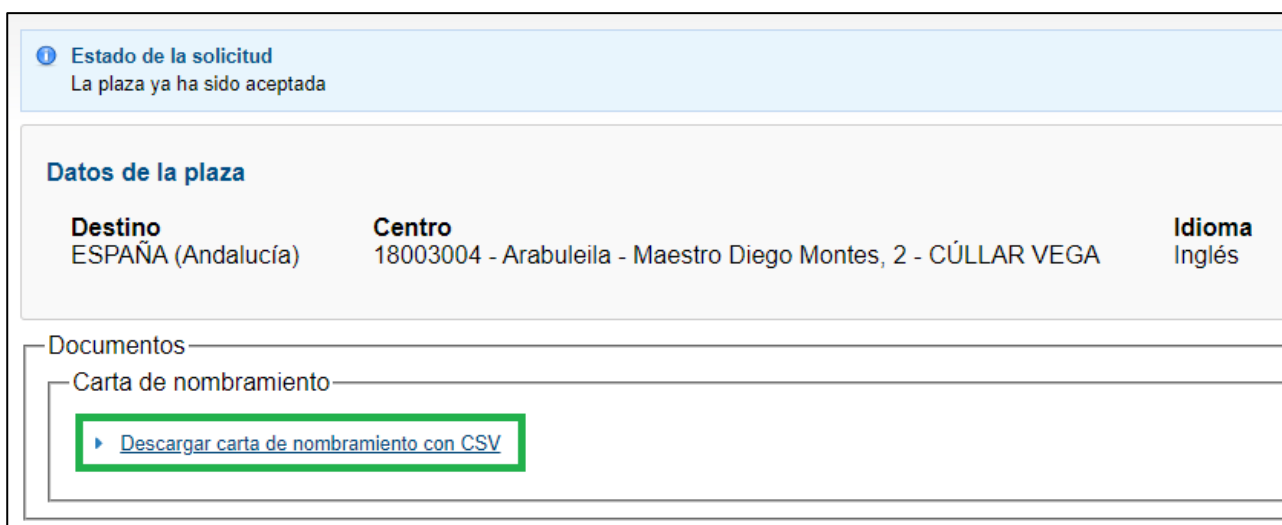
Estado de la solicitud
La plaza ya ha sido aceptada

Datos de la plaza

| Destino | Centro | Idioma |
|---|---|---|
| ESPAÑA (Andalucía) | 18003004 - Arabuleila - Maestro Diego Montes, 2 - CÚLLAR VEGA | Inglés |

Documentos

Carta de nombramiento

Descargar carta de nombramiento con CSV